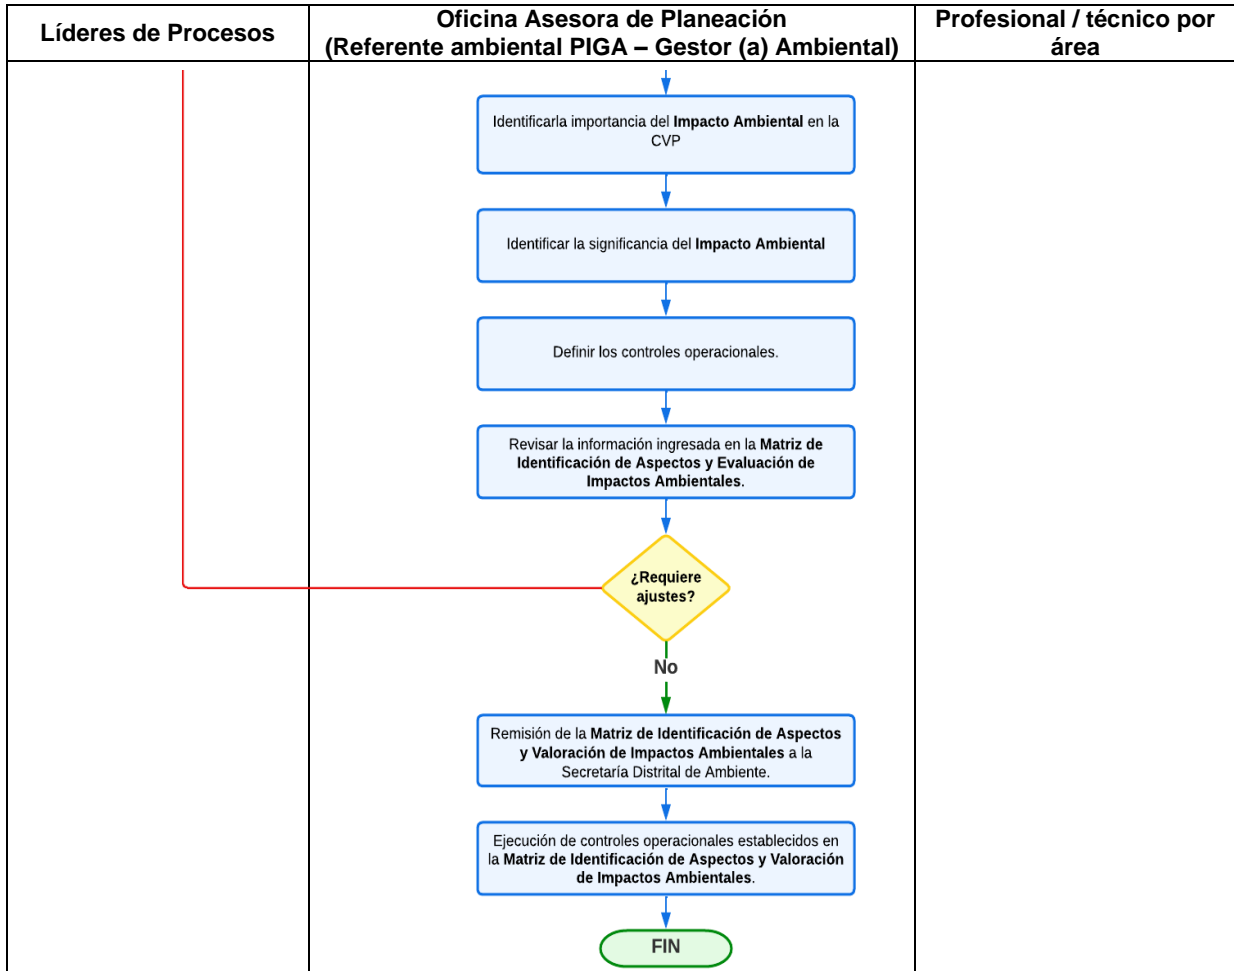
| Líderes de Procesos | Oficina Asesora de Planeación (Referente ambiental PIGA – Gestor (a) Ambiental) | Profesional / técnico por área |
|---|---|---|

Identificarla importancia del **Impacto Ambiental** en la CVP

Identificar la significancia del **Impacto Ambiental**

Definir los controles operacionales.

Revisar la información ingresada en la **Matriz de Identificación de Aspectos y Evaluación de Impactos Ambientales**.

¿Requiere ajustes?

No

Remisión de la **Matriz de Identificación de Aspectos y Valoración de Impactos Ambientales** a la Secretaría Distrital de Ambiente.

Ejecución de controles operacionales establecidos en la **Matriz de Identificación de Aspectos y Valoración de Impactos Ambientales**.

FIN